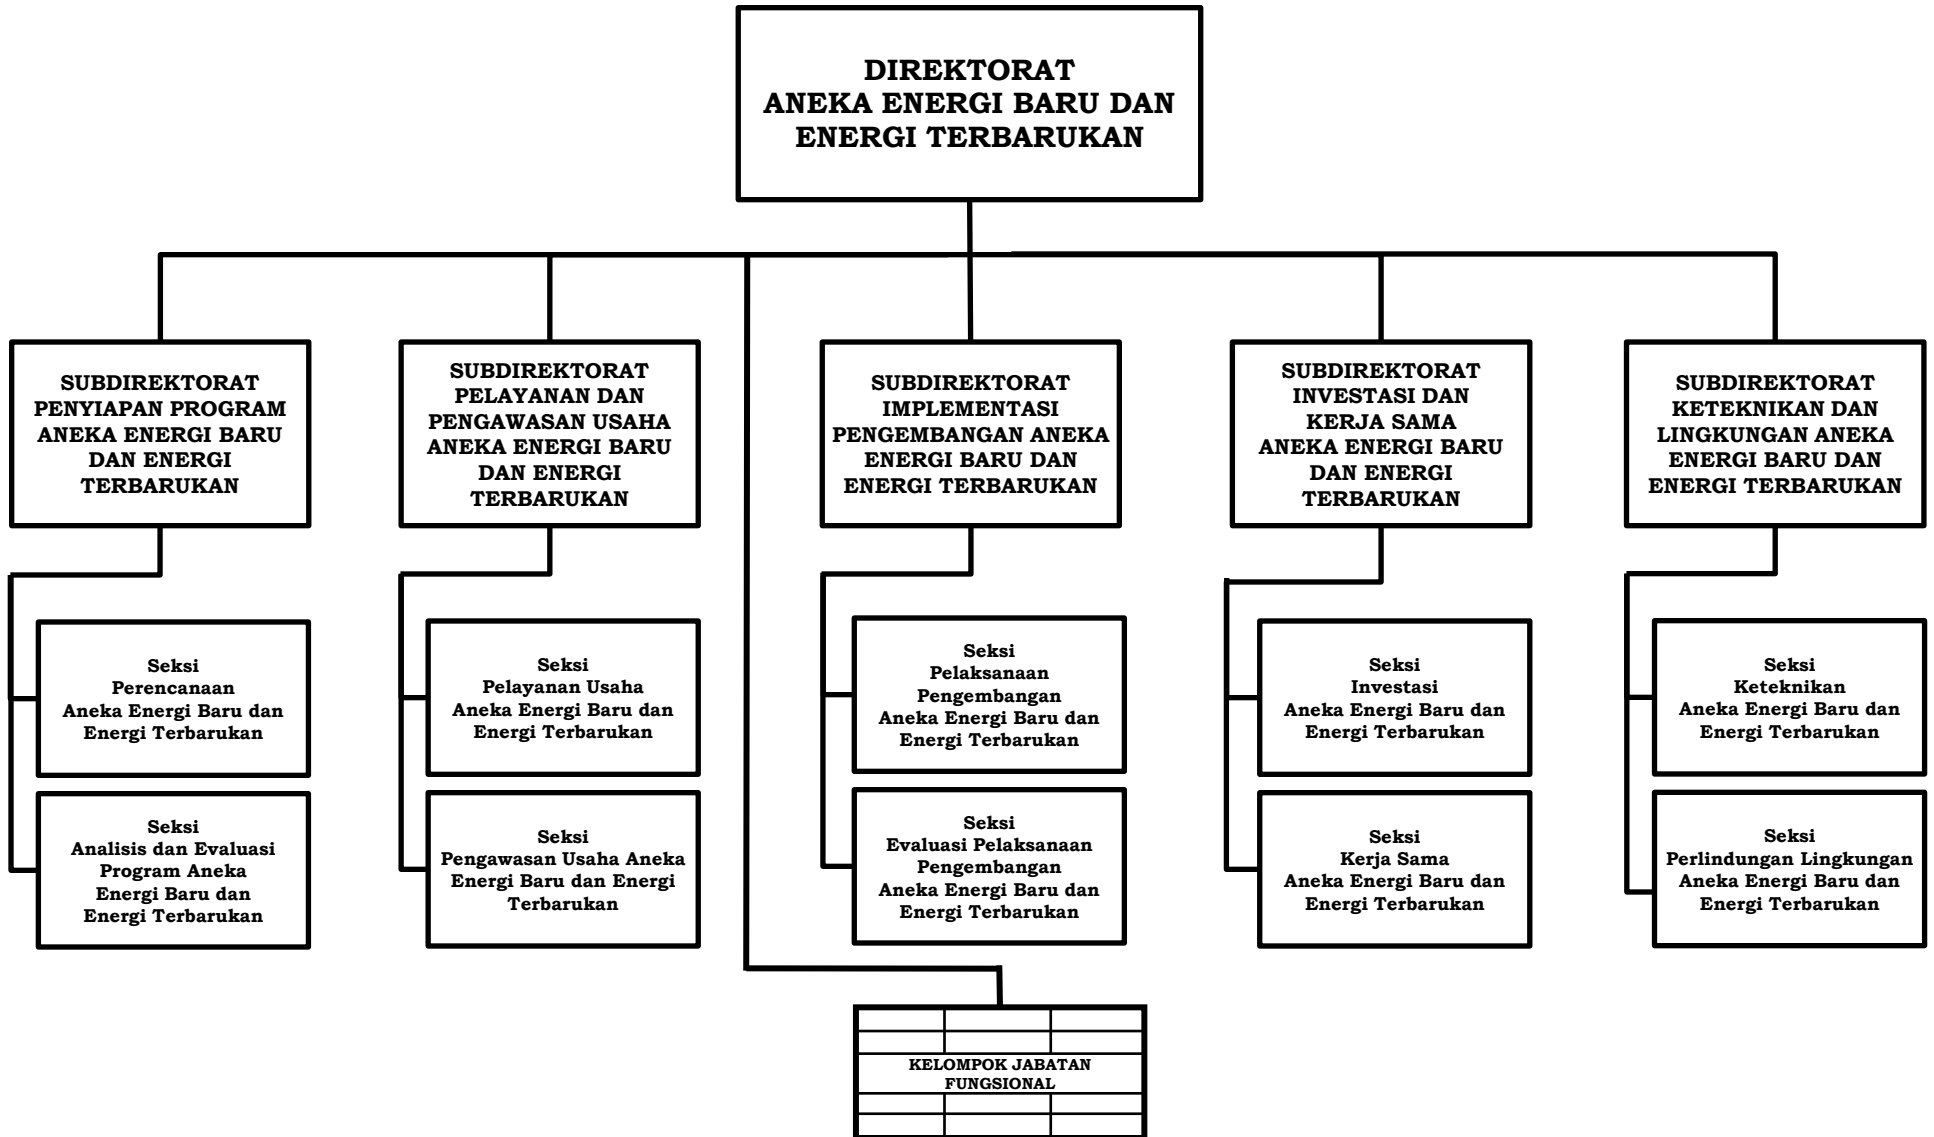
DIREKTORAT
ANEKA ENERGI BARU DAN ENERGI TERBARUKAN

SUBDIREKTORAT
PENYIAPAN PROGRAM ANEKA ENERGI BARU DAN ENERGI TERBARUKAN

Seksi
Perencanaan
Aneka Energi Baru dan Energi Terbarukan

Seksi
Analisis dan Evaluasi Program Aneka Energi Baru dan Energi Terbarukan

SUBDIREKTORAT
PELAYANAN DAN PENGAWASAN USAHA ANEKA ENERGI BARU DAN ENERGI TERBARUKAN

Seksi
Pelayanan Usaha
Aneka Energi Baru dan Energi Terbarukan

Seksi
Pengawasan Usaha Aneka Energi Baru dan Energi Terbarukan

SUBDIREKTORAT
IMPLEMENTASI PENGEMBANGAN ANEKA ENERGI BARU DAN ENERGI TERBARUKAN

Seksi
Pelaksanaan Pengembangan
Aneka Energi Baru dan Energi Terbarukan

Seksi
Evaluasi Pelaksanaan Pengembangan
Aneka Energi Baru dan Energi Terbarukan

SUBDIREKTORAT
INVESTASI DAN KERJA SAMA
ANEKA ENERGI BARU DAN ENERGI TERBARUKAN

Seksi
Investasi
Aneka Energi Baru dan Energi Terbarukan

Seksi
Kerja Sama
Aneka Energi Baru dan Energi Terbarukan

SUBDIREKTORAT
KETEKNIKAN DAN LINGKUNGAN ANEKA ENERGI BARU DAN ENERGI TERBARUKAN

Seksi
Keteknikan
Aneka Energi Baru dan Energi Terbarukan

Seksi
Perlindungan Lingkungan
Aneka Energi Baru dan Energi Terbarukan

KELOMPOK JABATAN FUNGSIONAL